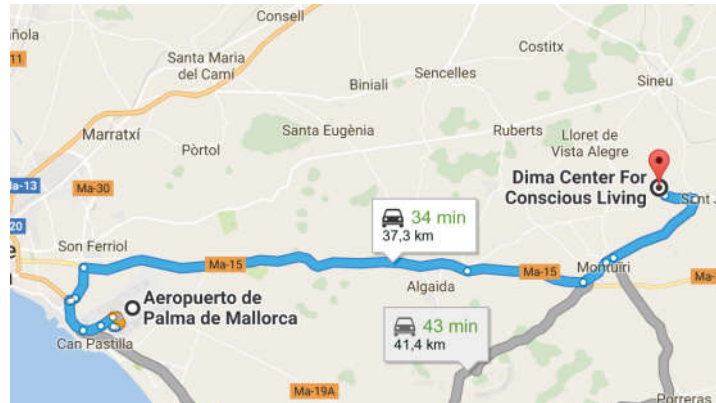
ñola
11
Consell
Santa Maria del Camí
Costitx
Sencelles
Sineu
Biniali
Marratxí
Pòrtol
Santa Eugènia
Ruberts
Lloret de Vista Alegre
a-13
Ma-30
20
Dima Center For Conscious Living
Sant J
34 min
37,3 km
Son Ferriol
Ma-15
Ma-15
Montuïri
Algaida
Aeropuerto de Palma de Mallorca
43 min
41,4 km
Can Pastilla
Ma-19A
Porreras